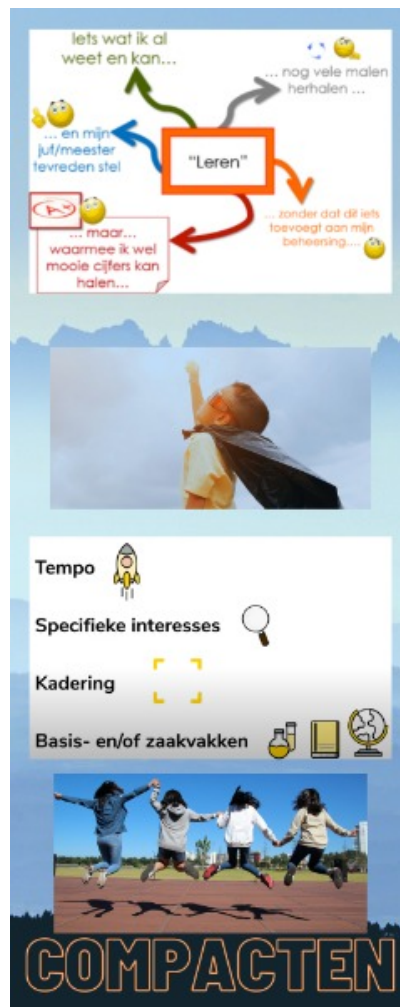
Iets wat ik al weet en kan...

... nog vele malen herhalen ...

... en mijn juf/meester tevreden stel

"Leren"

... zonder dat dit iets toevoegt aan mijn beheersing....

A+

... maar... waarmee ik wel mooie cijfers kan halen...

Tempo

Specifieke interesses

Kadering

Basis- en/of zaakvakken

COMPACTEN